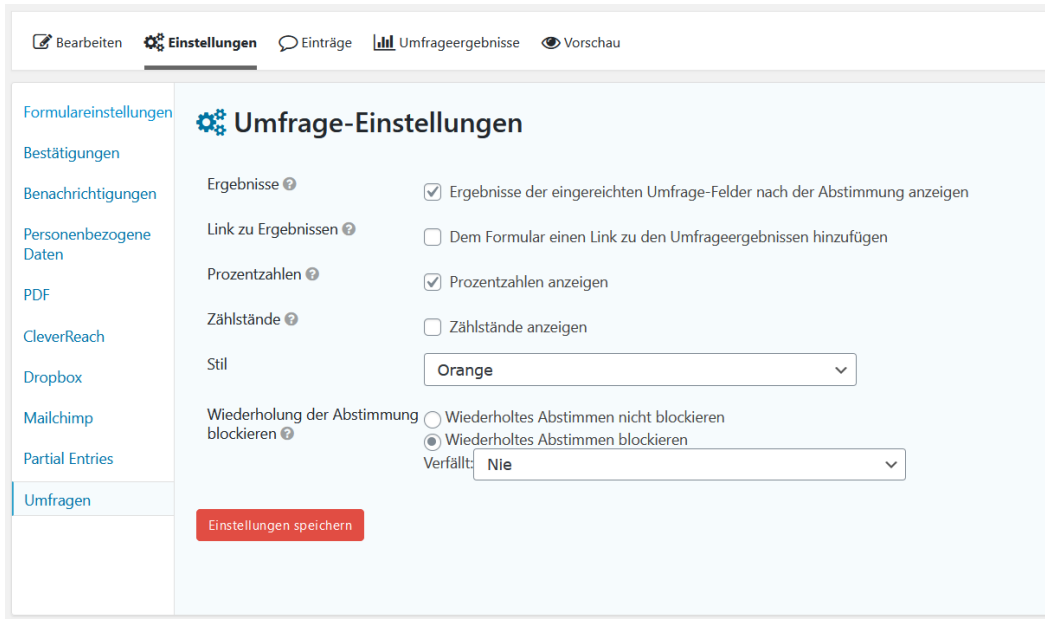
Bearbeiten Einstellungen Einträge Umfrageergebnisse Vorschau

Formulareinstellungen
Bestätigungen
Benachrichtigungen
Personenbezogene Daten
PDF
CleverReach
Dropbox
Mailchimp
Partial Entries
Umfragen

Umfrage-Einstellungen

Ergebnisse
Ergebnisse der eingereichten Umfrage-Felder nach der Abstimmung anzeigen

Link zu Ergebnissen
Dem Formular einen Link zu den Umfrageergebnissen hinzufügen

Prozentzahlen
Prozentzahlen anzeigen

Zählstände
Zählstände anzeigen

Stil
Orange

Wiederholung der Abstimmung blockieren
Wiederholtes Abstimmen nicht blockieren
Wiederholtes Abstimmen blockieren
Verfällt: Nie

Einstellungen speichern